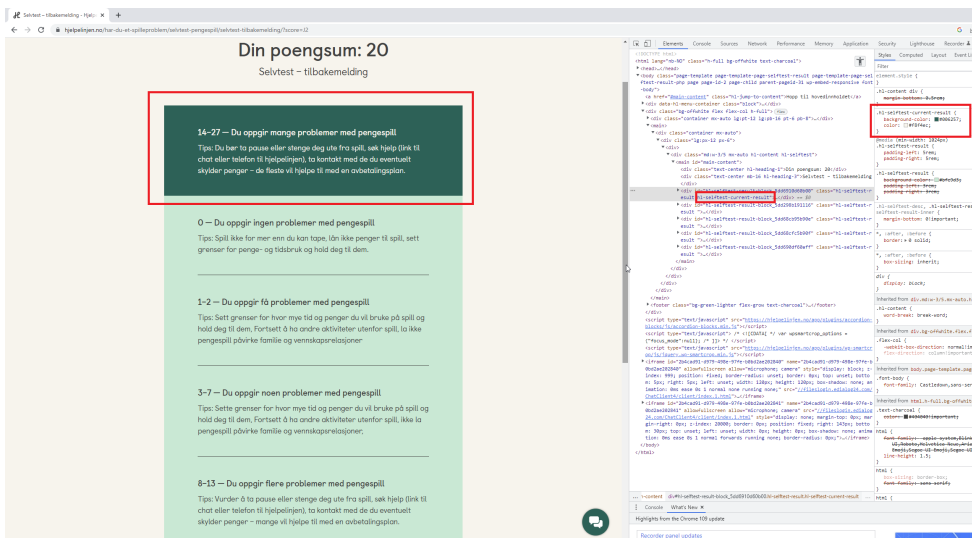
Selvtest – tilbakemelding – Hjelp ×  +

hjelpelinjen.no/har-du-et-spilleproblem/selvtest-pengespill/selvtest-tilbakemelding/?score=20

Din poengsum: 20

Selvtest – tilbakemelding

14–27 — Du opplever mange problemer med pengespill

Tips: Du bør ta pause eller stenge deg ute fra spill, søk hjelp (link til chat eller telefon til hjelpelinjen), ta kontakt med de du eventuelt skylder penger – de fleste vil hjelpe til med en avbetalingsplan.

0 — Du opplever ingen problemer med pengespill

Tips: Spill ikke for mer enn du kan tape, lån ikke penger til spill, sett grenser for penge- og tidsbruk og hold deg til dem.

1–2 — Du opplever få problemer med pengespill

Tips: Sett grenser for hvor mye tid og penger du vil bruke på spill og hold deg til dem. Fortsett å ha andre aktiviteter utenfor spill, la ikke pengespill påvirke familie og vennskapsrelasjoner

3–7 — Du opplever noen problemer med pengespill

Tips: Sette grenser for hvor mye tid og penger du vil bruke på spill og hold deg til dem. Fortsett å ha andre aktiviteter utenfor spill, ikke la pengespill påvirke familie og vennskapsrelasjoner.

8–13 — Du opplever flere problemer med pengespill

Tips: Vurder å ta pause eller stenge deg ute fra spill, søk hjelp (link til chat eller telefon til hjelpelinjen), ta kontakt med de du eventuelt skylder penger – mange vil hjelpe til med en avbetalingsplan.

Elements Console Sources Network Performance Memory Application Security Lighthouse Recorder

Styles Computed Layout Event Listeners

.hl-selftest-current-result {
background-color: #00857;
color: #f3f4ec;
}

Console What's New ×

Highlights from the Chrome 109 update

Recorder panel updates